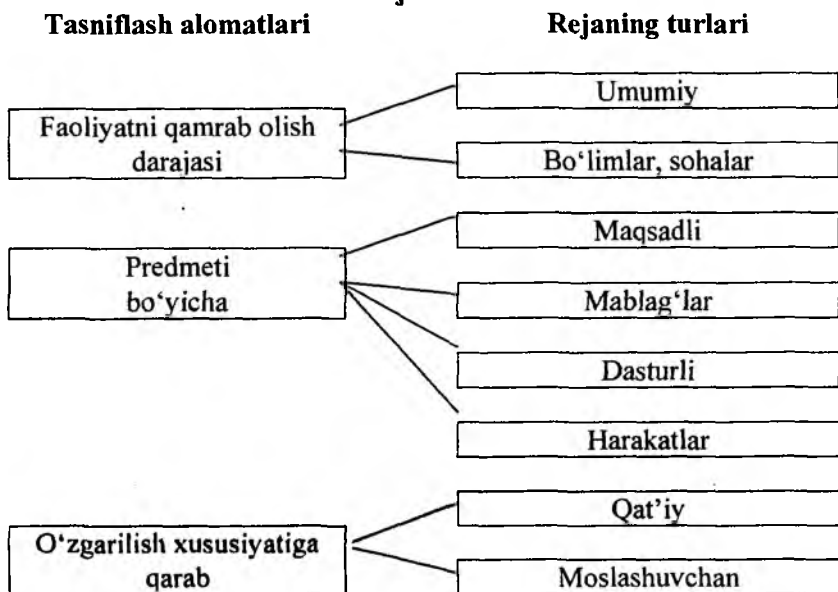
Tasniflash alomatlari

Rejaning turlari

Faoliyatni qamrab olish darajasi

Umumiy

Bo'limlar, sohalar

Predmeti bo'yicha

Maqsadli

Mablag'lar

Dasturli

Harakatlar

O'zgarilish xususiyatiga qarab

Qat'iy

Moslashuvchan